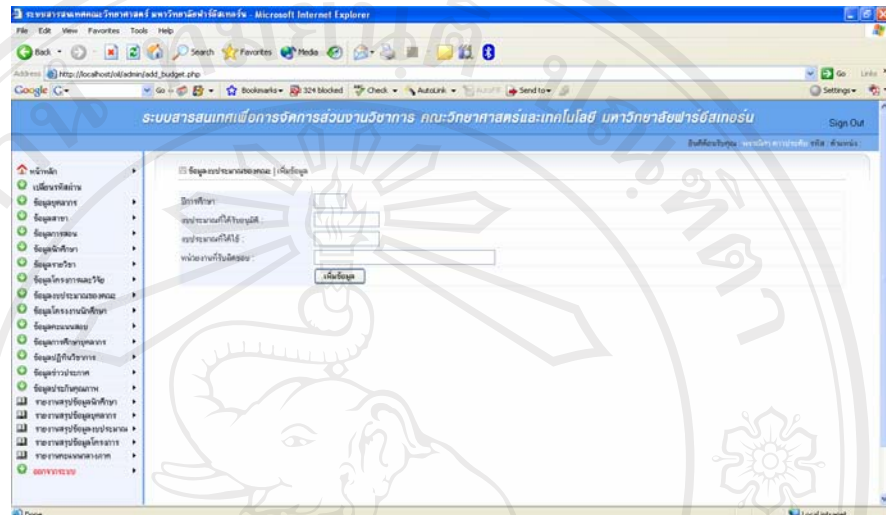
ระบบสารสนเทศคณะวิทยาศาสตร์ มหาวิทยาลัยฟาร์อีสเทอร์น - Microsoft Internet Explorer

File Edit View Favorites Tools Help

Back Search Favorites Media

Address http://localhost/oil/admin/add_budget.php

Go Links

Google G- Go Bookmarks 324 blocked Check AutoLink AutoFill Send to Settings

ระบบสารสนเทศเพื่อการจัดการส่วนงานวิชาการ คณะวิทยาศาสตร์และเทคโนโลยี มหาวิทยาลัยฟาร์อีสเทอร์น

Sign Out

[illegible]

หน้าหลัก
เปลี่ยนรหัสผ่าน
ข้อมูลบุคลากร
ข้อมูลสาขา
ข้อมูลการสอน
ข้อมูลนักศึกษา
ข้อมูลรายวิชา
ข้อมูลโครงการและวิจัย
ข้อมูลงบประมาณของคณะ
ข้อมูลโครงงานนักศึกษา
ข้อมูลคะแนนสอบ
ข้อมูลการศึกษาบุคลากร
ข้อมูลผู้ทำเนียบ
ข้อมูลข่าวประกาศ
ข้อมูลประกันคุณภาพ
รายงานสรุปข้อมูลนักศึกษา
รายงานสรุปข้อมูลบุคลากร
รายงานสรุปข้อมูลงบประมาณ
รายงานสรุปข้อมูลโครงการ
รายงานคะแนนกลางภาค
ออกจากระบบ

ข้อมูลงบประมาณของคณะ | เพิ่มข้อมูล

ปีการศึกษา
งบประมาณที่ได้รับอนุมัติ :
งบประมาณที่ได้ใช้ :
หน่วยงานที่รับผิดชอบ :

เพิ่มข้อมูล

Done

Local intranet